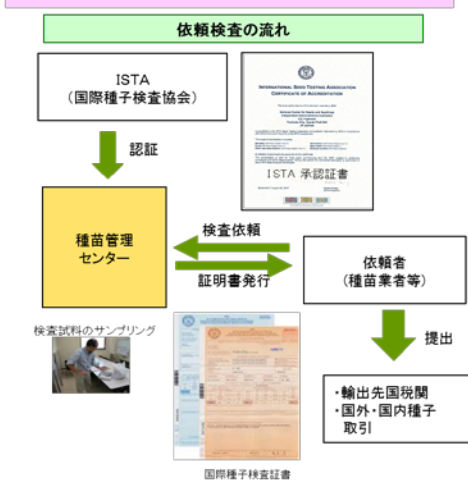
依頼検査の流れ

ISTA
（国際種子検査協会）

INTERNATIONAL SEED TESTING ASSOCIATION
CERTIFICATE OF ACCREDITATION

ISTA 承認証書

認証

種苗管理
センター

検査依頼

証明書発行

依頼者
（種苗業者等）

検査試料のサンプリング

提出

・輸出先国税関
・国外・国内種子取引

国際種子検査証書